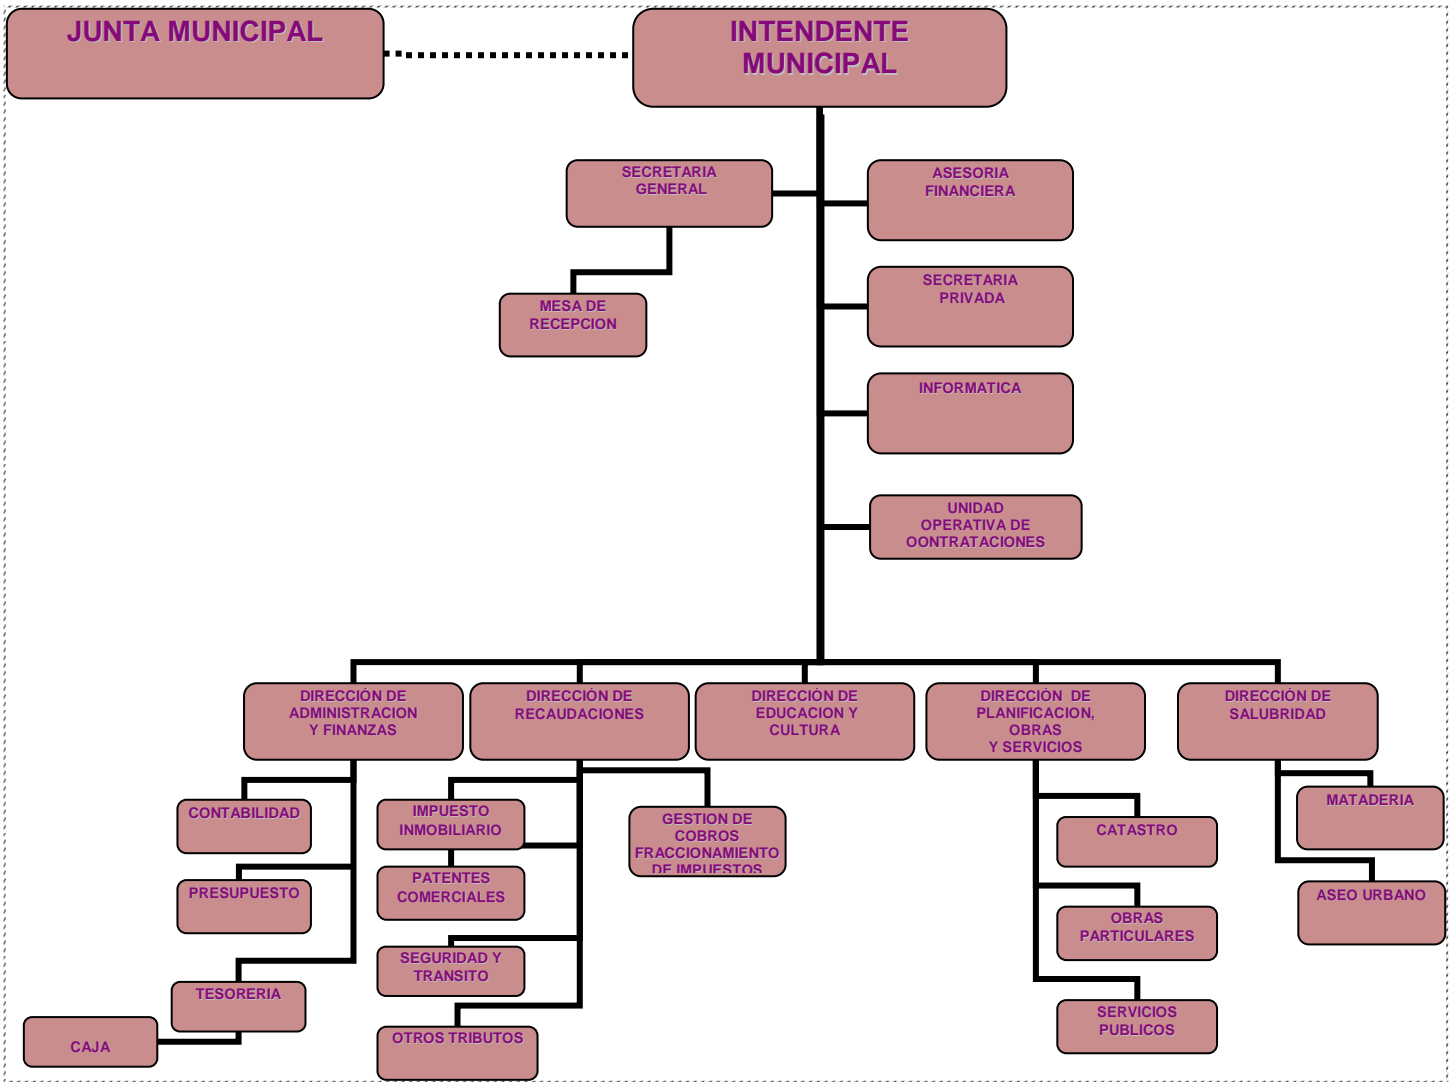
JUNTA MUNICIPAL

INTENDENTE MUNICIPAL

SECRETARIA GENERAL

MESA DE RECEPCION

ASESORIA FINANCIERA

SECRETARIA PRIVADA

INFORMATICA

UNIDAD OPERATIVA DE OONTRATACIONES

DIRECCIÓN DE ADMINISTRACION Y FINANZAS

CONTABILIDAD

PRESUPUESTO

TESORERIA

CAJA

DIRECCIÓN DE RECAUDACIONES

IMPUESTO INMOBILIARIO

PATENTES COMERCIALES

SEGURIDAD Y TRANSITO

OTROS TRIBUTOS

GESTION DE COBROS FRACCIONAMIENTO DE IMPUESTOS

DIRECCIÓN DE EDUCACION Y CULTURA

DIRECCIÓN DE PLANIFICACION, OBRAS Y SERVICIOS

CATASTRO

OBRAS PARTICULARES

SERVICIOS PUBLICOS

DIRECCIÓN DE SALUBRIDAD

MATADERIA

ASEO URBANO